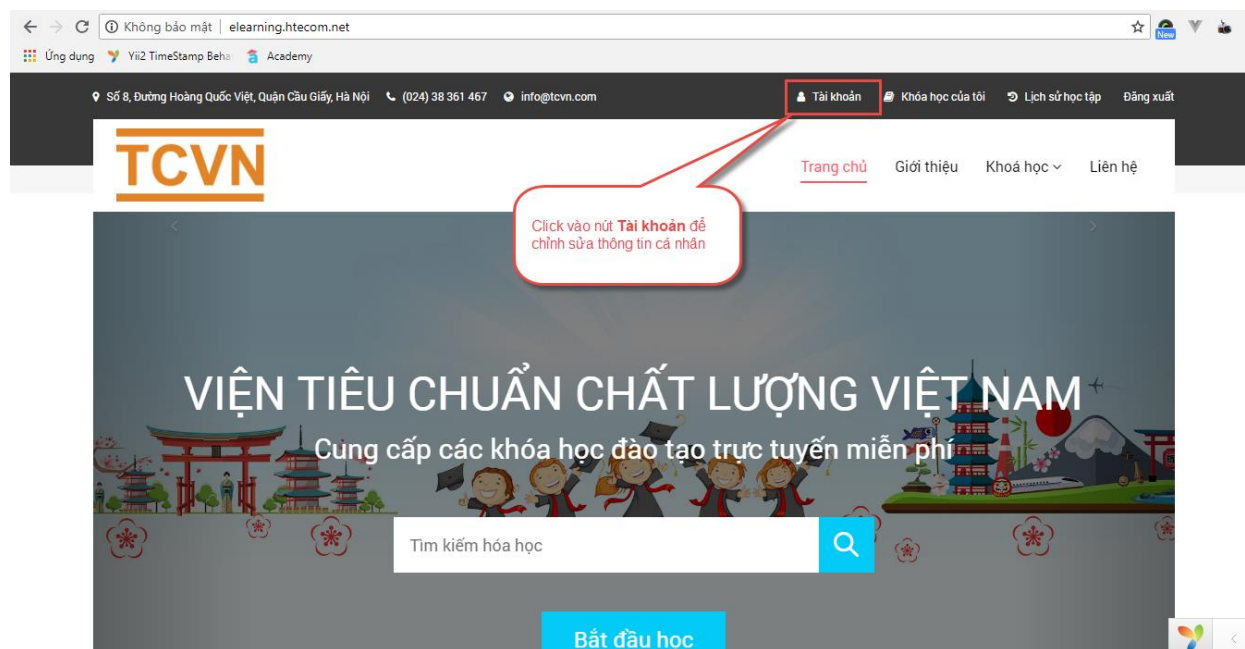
Không bảo mật | elearning.htecom.net

New

Ứng dụng Yii2 TimeStamp Beha Academy

Số 8, Đường Hoàng Quốc Việt, Quận Cầu Giấy, Hà Nội (024) 38 361 467 info@tcvn.com

Tài khoản Khóa học của tôi Lịch sử học tập Đăng xuất

TCVN

Trang chủ Giới thiệu Khoá học Liên hệ

Click vào nút **Tài khoản** để chỉnh sửa thông tin cá nhân

VIỆN TIÊU CHUẨN CHẤT LƯỢNG VIỆT NAM

Cung cấp các khóa học đào tạo trực tuyến miễn phí

Tìm kiếm hóa học

Bắt đầu học